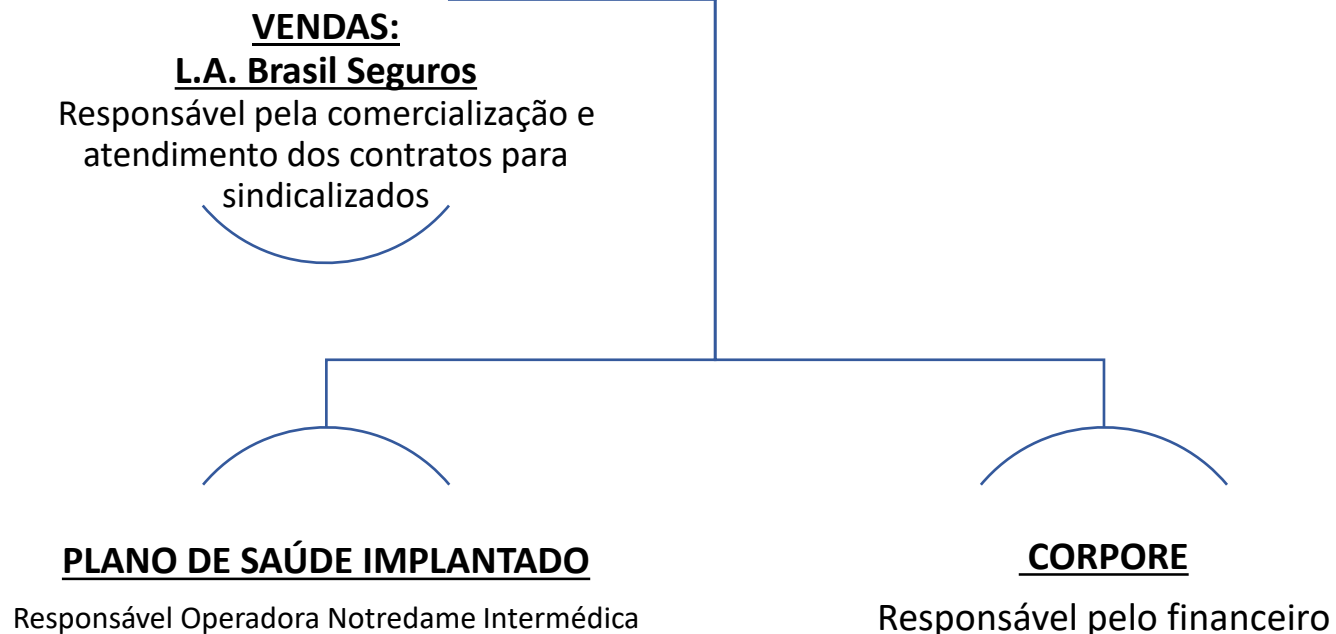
VENDAS:
L.A. Brasil Seguros
Responsável pela comercialização e atendimento dos contratos para sindicalizados

PLANO DE SAÚDE IMPLANTADO
Responsável Operadora Notredame Intermédica

CORPORE
Responsável pelo financeiro